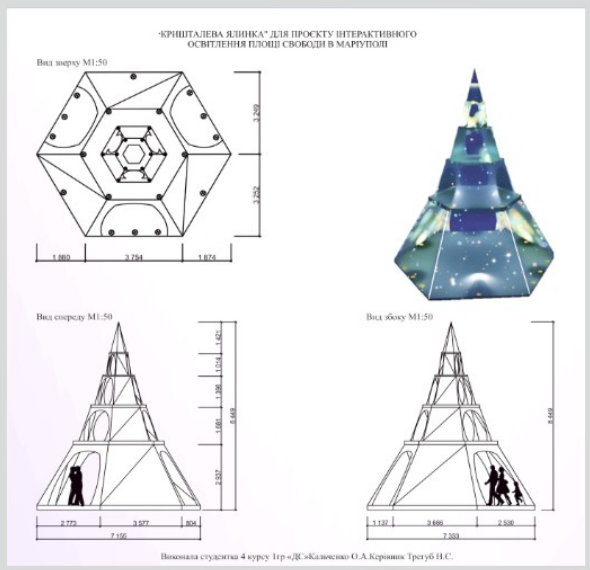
"КРИШТАЛЕВА ЯЛИНКА" ДЛЯ ПРОЕКТУ ІНТЕРАКТИВНОГО ОСВІТЛЕННЯ ПЛОЩІ СВОБОДИ В МАРІУПОЛІ

Вид зверху М1:50

3 250
3 252
1 880
3 754
1 874

Вид спереду М1:50

1 421
1 014
1 386
1 065
2 937
8 449
2 773
3 577
804
7 155

Вид збоку М1:50

8 449
1 137
3 666
2 530
7 333

Виконала студентка 4 курсу 1гр «ДС»Кальченко О.А.Керівник Трегуб Н.С.